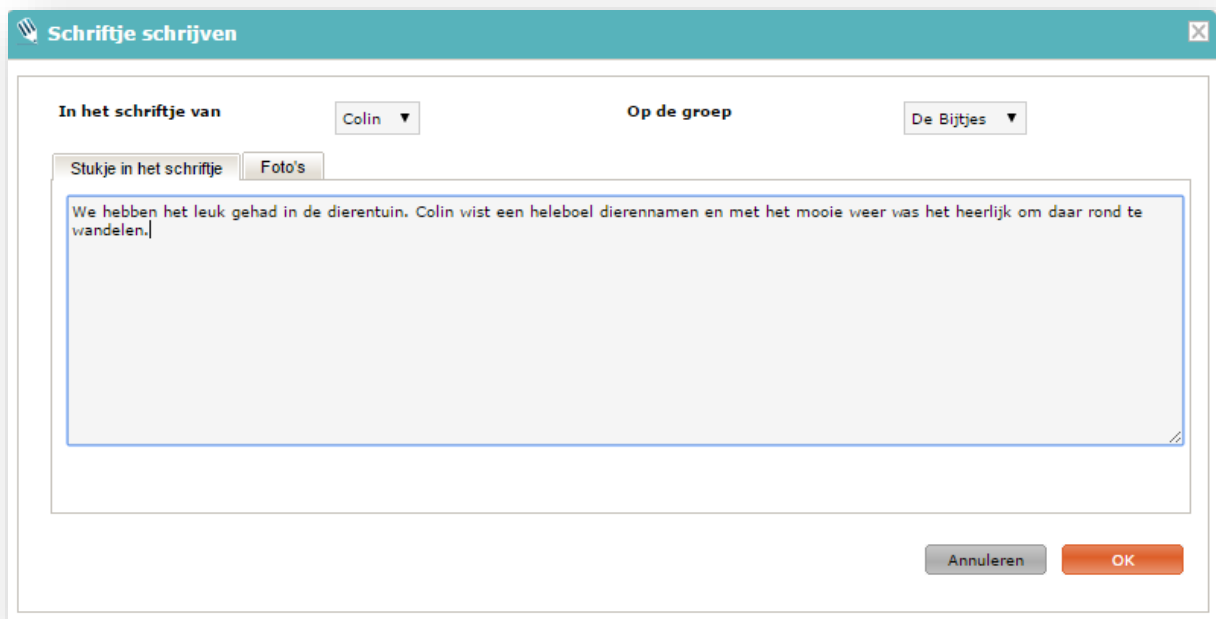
Schriftje schrijven

In het schriftje van
Colin ▼
Op de groep
De Bijtjes ▼

Stukje in het schriftje
Foto's

We hebben het leuk gehad in de dierentuin. Colin wist een heleboel dierennamen en met het mooie weer was het heerlijk om daar rond te wandelen.

Annuleren
OK